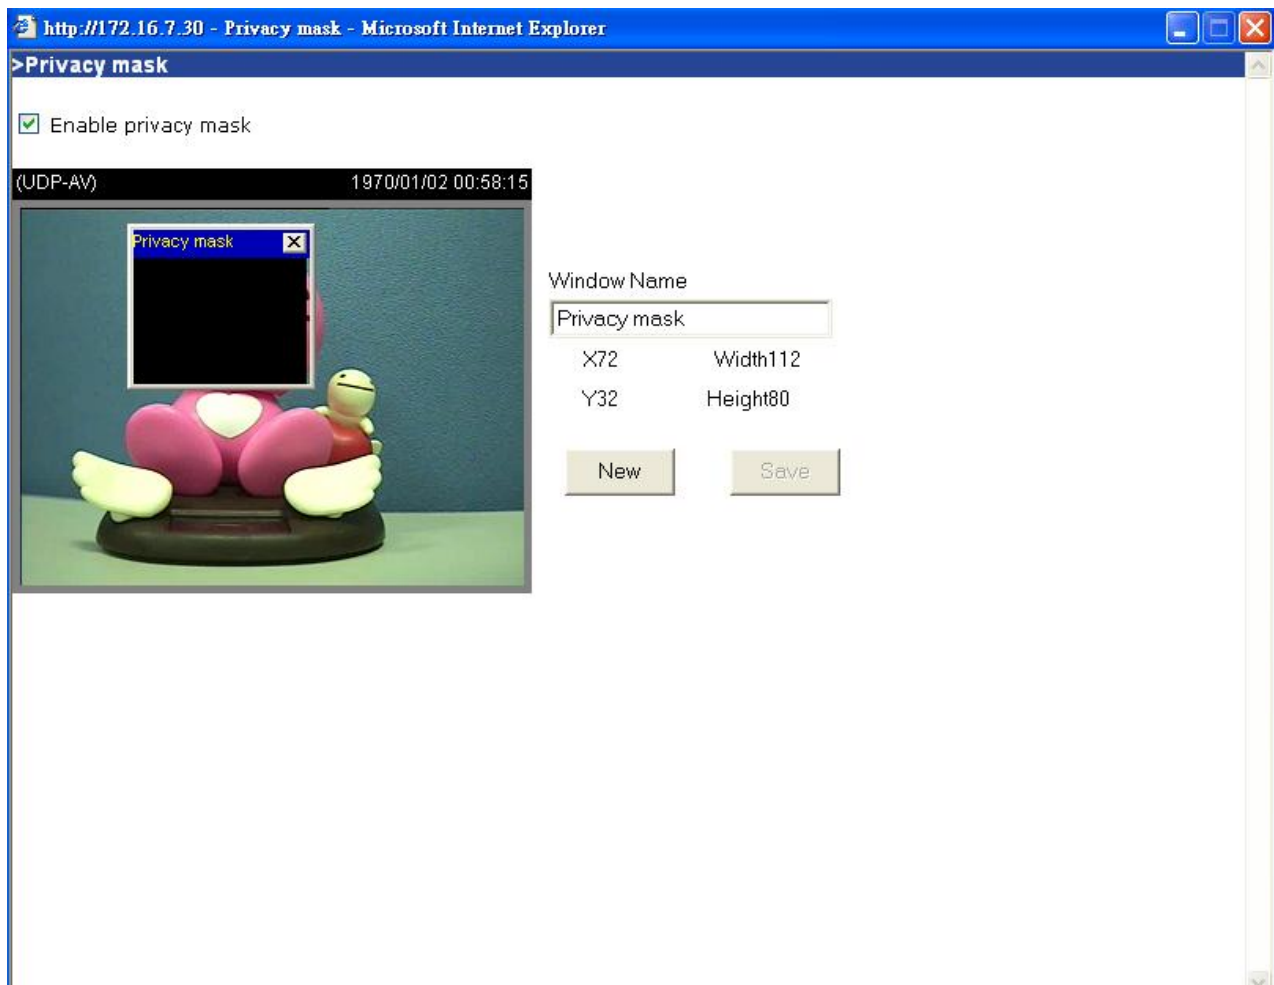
http://172.16.7.30 - Privacy mask - Microsoft Internet Explorer

>Privacy mask

Enable privacy mask

(UDP-AV) 1970/01/02 00:58:15

Privacy mask

Window Name

Privacy mask

X72 Width112

Y32 Height80

New

Save